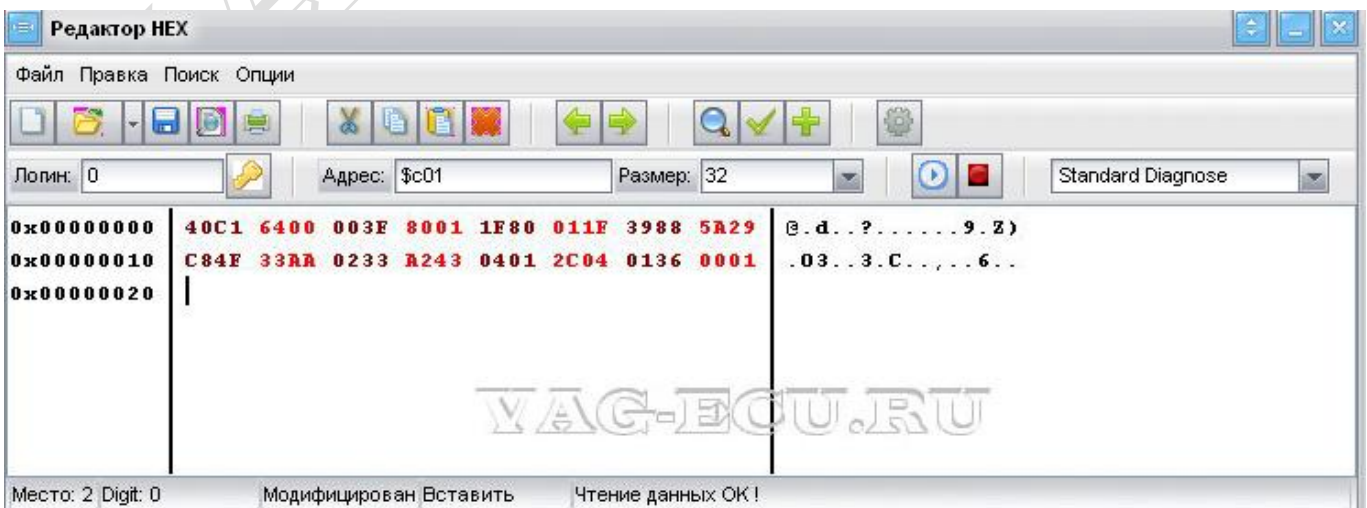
Редактор HEX

Файл Правка Поиск Опции

Логин: 0 Адрес: $c01 Размер: 32 Standard Diagnose

| | | |
|---|---|---|
| 0x00000000 | 40C1 6400 003F 8001 1F80 011F 3988 5A29 | @.d..?......9.Z) |
| 0x00000010 | C84F 33AA 0233 A243 0401 2C04 0136 0001 | .O3..3.C..,..6.. |
| 0x00000020 | | |

VAG-ECU.RU

Место: 2 Digit: 0 Модифицирован Вставить Чтение данных OK !